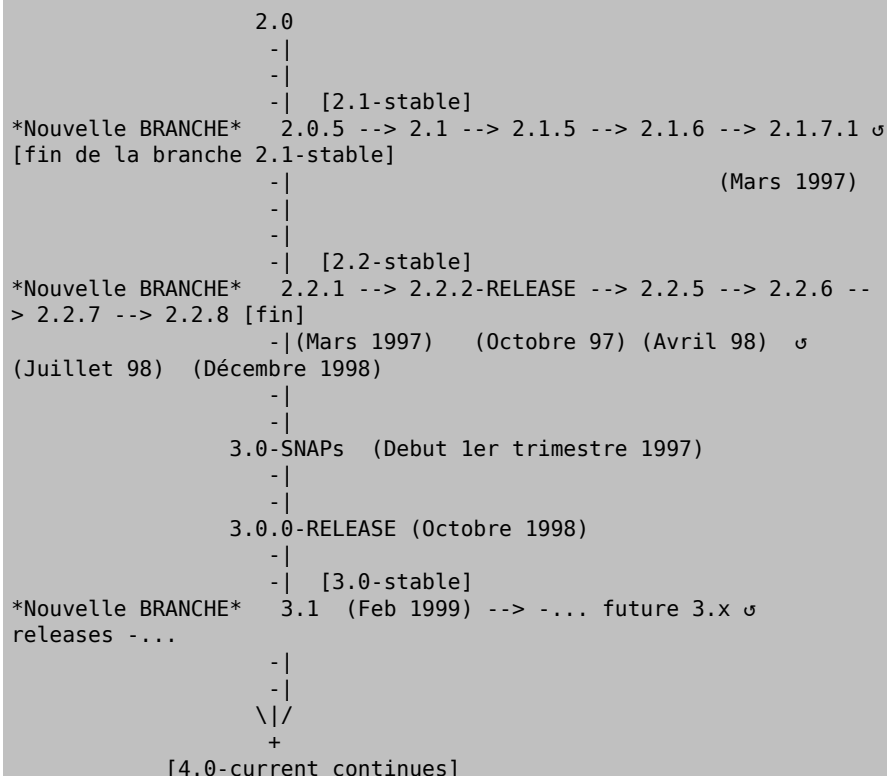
2.0
-|
-|
-| [2.1-stable]
*Nouvelle BRANCHE* 2.0.5 --> 2.1 --> 2.1.5 --> 2.1.6 --> 2.1.7.1 ↺
[fin de la branche 2.1-stable]
-| (Mars 1997)
-|
-|
-| [2.2-stable]
*Nouvelle BRANCHE* 2.2.1 --> 2.2.2-RELEASE --> 2.2.5 --> 2.2.6 --> 2.2.7 --> 2.2.8 [fin]
-|(Mars 1997) (Octobre 97) (Avril 98) ↺
(Juillet 98) (Décembre 1998)
-|
-|
3.0-SNAPs (Debut 1er trimestre 1997)
-|
-|
3.0.0-RELEASE (Octobre 1998)
-|
-| [3.0-stable]
*Nouvelle BRANCHE* 3.1 (Feb 1999) --> -... future 3.x ↺
releases -...
-|
-|
\|/
+
[4.0-current continues]